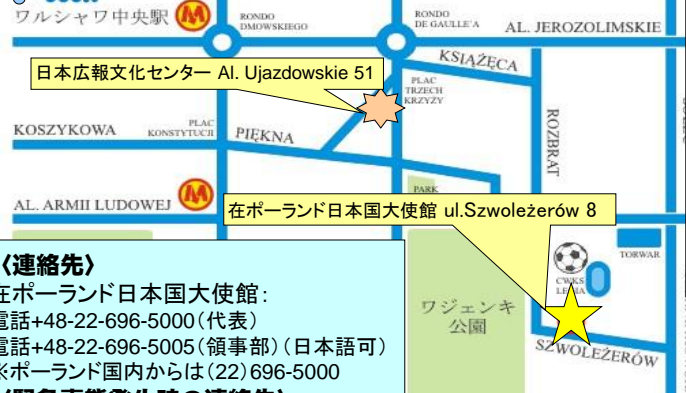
ワルシャワ中央駅

RONDO DMOWSKIEGO

RONDO DE GAULLE'A

AL. JEROZOLIMSKIE

KSIĄŻĘCA

日本広報文化センター Al. Ujazdowskie 51

PLAC TRZECH KRZYŻY

KOSZYKOWA

PLAC KONSTYTUCJI

PIĘKNA

ROZBRAT

AL. ARMII LUDOWEJ

PARK

在ポーランド日本国大使館 ul.Szwoleżerów 8

TORWAR

CWKS LEGIA

ワジェンキ公園

SZWOLEŻERÓW

〈連絡先〉
在ポーランド日本国大使館：
電話+48-22-696-5000（代表）
電話+48-22-696-5005（領事部）（日本語可）
※ポーランド国内からは(22)696-5000
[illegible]